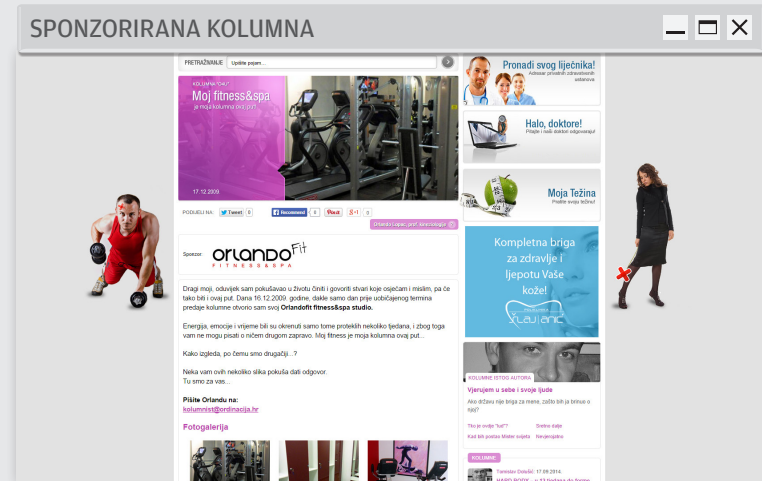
SPONZORIRANA KOLUMNA

PRETRAŽIVANJE Upišite pojam...

KOLUMNA "DAJ"
Moj fitness&spa
je moja kolumna ovaj put

17.12.2009.

PODIJELI NA: Tweet 0 Recommend 6 Pin it +1 0

Orlando Lopac, prof. kineziologije

Sponzor: OrlandoFit FITNESS&SPA

Dragi moji, oduvijek sam pokušavao u životu činiti i govoriti stvari koje osjećam i mislim, pa će tako biti i ovaj put. Dana 16.12.2009. godine, dakle samo dan prije uobičajenog termina predaje kolumne otvorio sam svoj Orlandofit fitness&spa studio.

Energija, emocije i vrijeme bili su okrenuti samo tome proteklih nekoliko tjedana, i zbog toga vam ne mogu pisati o ničem drugom zapravo. Moj fitness je moja kolumna ovaj put...

Kako izgleda, po čemu smo drugačiji...?

Neka vam ovih nekoliko slika pokuša dati odgovor.
Tu smo za vas...

Pišite Orlandu na:
kolumnist@ordinacija.hr

Fotogalerija

Pronađi svog liječnika!
Adresar privatnih zdravstvenih ustanova

Halo, doktore!
Pitajte i naši doktori odgovaraju!

Moja Težina
Pratite svoju težinu!

Kompletna briga za zdravlje i ljepotu Vaše kože!

KOLUMNE ISTOG AUTORA
Vjerujem u sebe i svoje ljude
Ako držanu nije briga za mene, zašto bih ja brinuo o njoj?
Tko je ovdje "lud"?
Kad bih postao Mister svijeta
Sretne dalje
Nevjerojatno

KOLUMNE
Tomislav Dokšić: 17.09.2014.
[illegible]